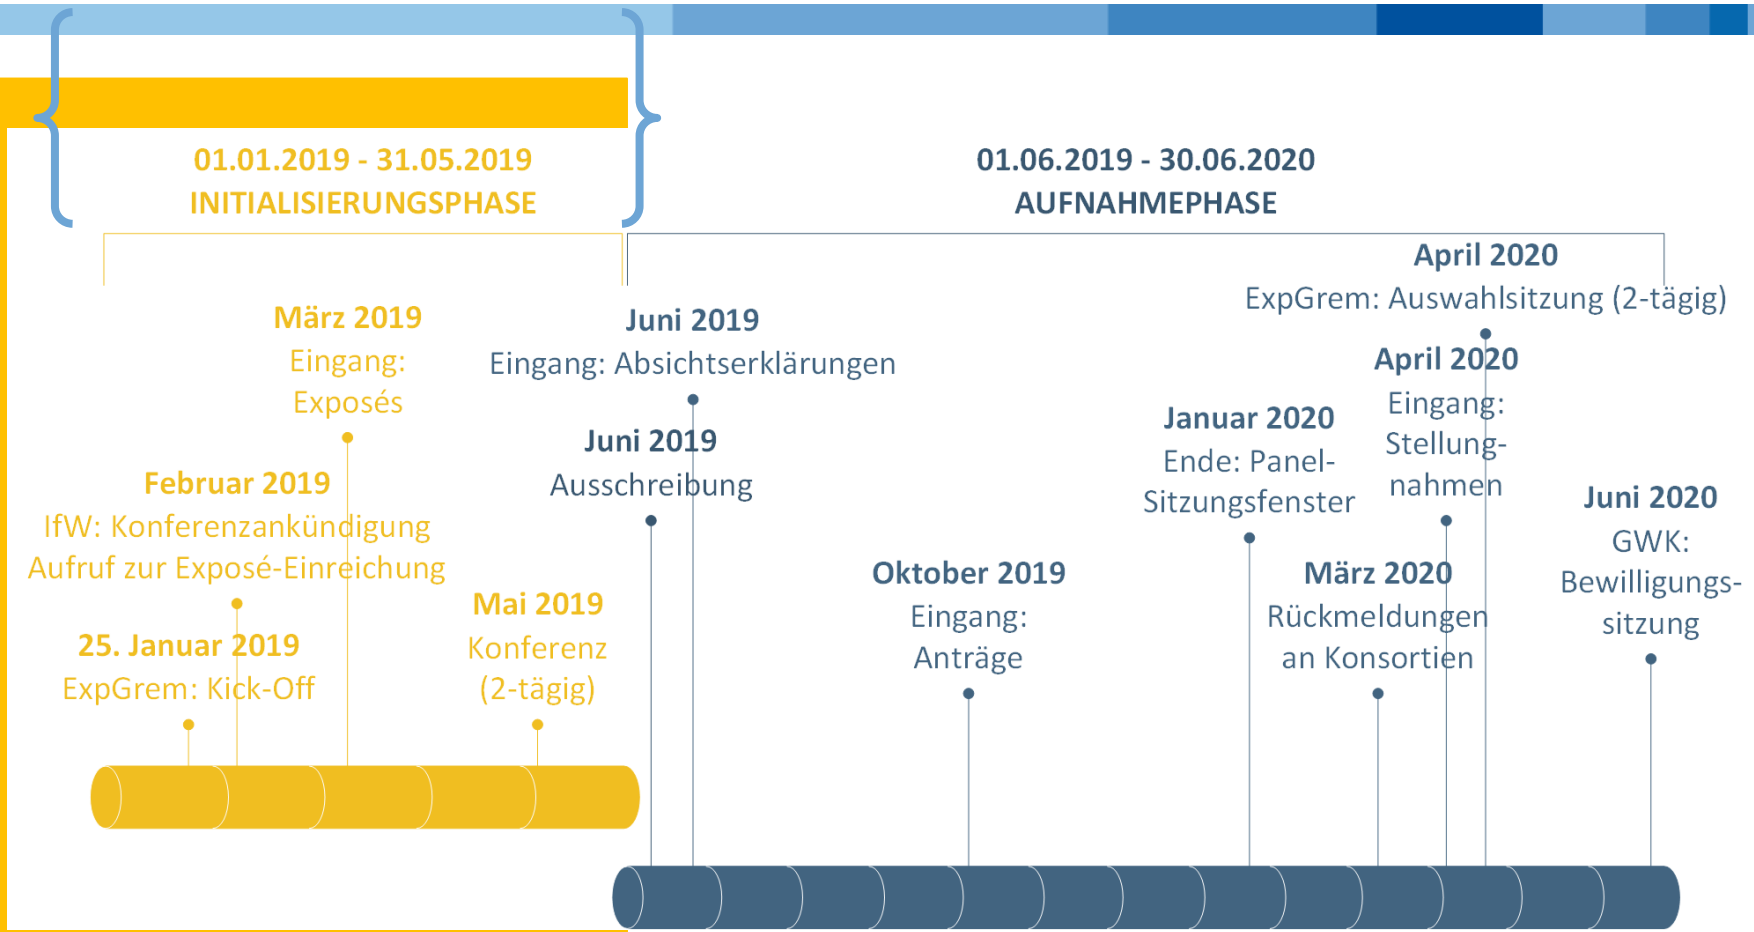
01.01.2019 - 31.05.2019
INITIALISIERUNGSPHASE

01.06.2019 - 30.06.2020
AUFNAHMEPHASE

April 2020
ExpGrem: Auswahlsitzung (2-tägig)

März 2019
Eingang: Exposés

Juni 2019
Eingang: Absichtserklärungen

April 2020
Eingang: Stellungnahmen

Januar 2020
Ende: Panel-Sitzungsfenster

Juni 2019
Ausschreibung

Februar 2019
IfW: Konferenzankündigung
Aufruf zur Exposé-Einreichung

Juni 2020
GWK: Bewilligungssitzung

Oktober 2019
Eingang: Anträge

März 2020
Rückmeldungen an Konsortien

Mai 2019
Konferenz (2-tägig)

25. Januar 2019
ExpGrem: Kick-Off